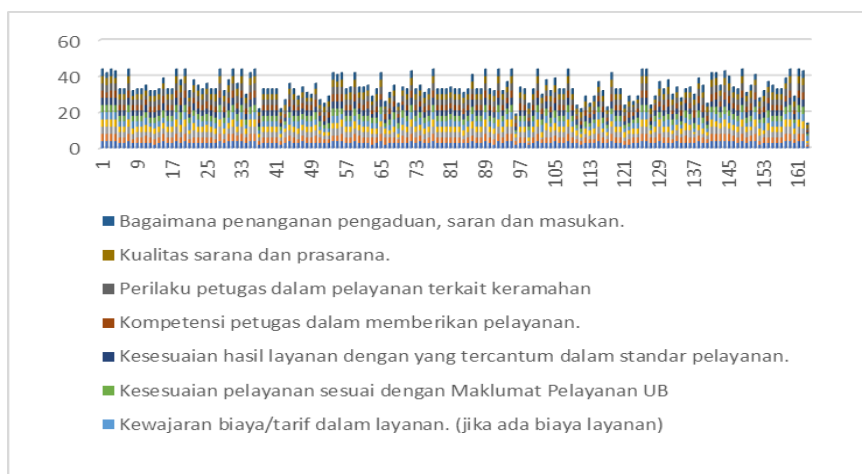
60
40
20
0

1
9
17
25
33
41
49
57
65
73
81
89
97
105
113
121
129
137
145
153
161

Bagaimana penanganan pengaduan, saran dan masukan.
Kualitas sarana dan prasarana.
Perilaku petugas dalam pelayanan terkait keramahan
Kompetensi petugas dalam memberikan pelayanan.
Kesesuaian hasil layanan dengan yang tercantum dalam standar pelayanan.
Kesesuaian pelayanan sesuai dengan Maklumat Pelayanan UB
Kewajaran biaya/tarif dalam layanan. (jika ada biaya layanan)